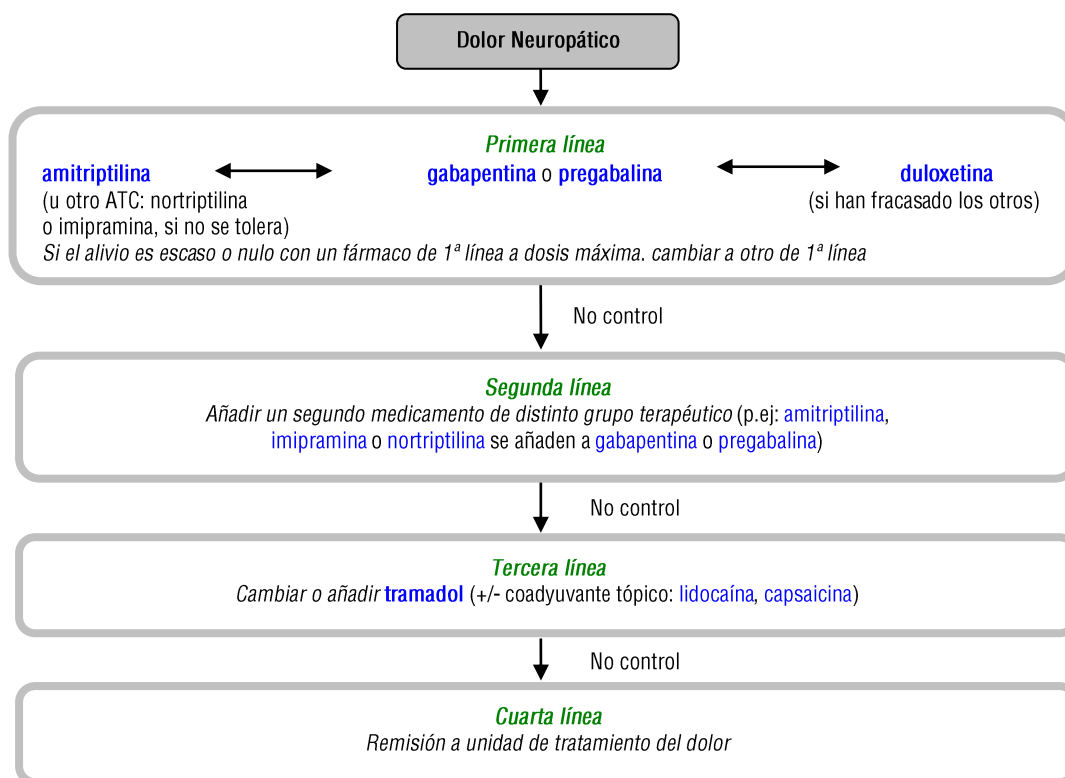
Dolor Neuropático

Primera línea

amitriptilina
(u otro ATC: nortriptilina o imipramina, si no se tolera)

gabapentina o pregabalina

duloxetina
(si han fracasado los otros)

Si el alivio es escaso o nulo con un fármaco de 1ª línea a dosis máxima. cambiar a otro de 1ª línea

No control

Segunda línea
Añadir un segundo medicamento de distinto grupo terapéutico (p.ej: amitriptilina, imipramina o nortriptilina se añaden a gabapentina o pregabalina)

No control

Tercera línea
Cambiar o añadir tramadol (+/- coadyuvante tópico: lidocaína, capsaicina)

No control

Cuarta línea
Remisión a unidad de tratamiento del dolor